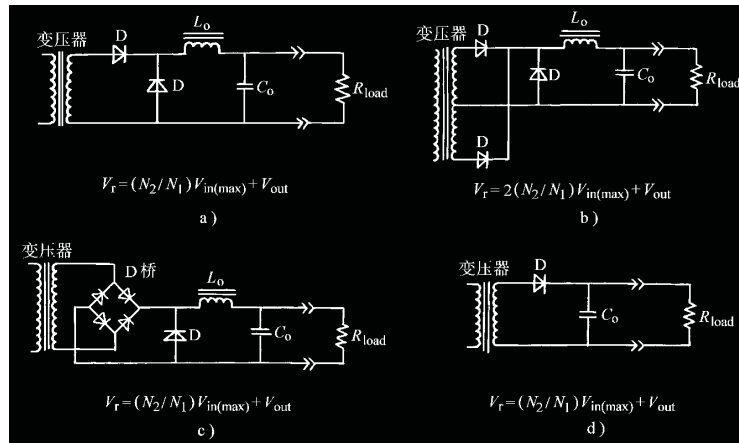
变压器
D
$L_o$
D
$C_o$
$R_{load}$
$V_r=(N_2/N_1)V_{in(max)}+V_{out}$
a)

变压器
D
$L_o$
D
$C_o$
$R_{load}$
D
$V_r=2(N_2/N_1)V_{in(max)}+V_{out}$
b)

变压器
D 桥
$L_o$
D
$C_o$
$R_{load}$
$V_r=(N_2/N_1)V_{in(max)}+V_{out}$
c)

变压器
D
$C_o$
$R_{load}$
$V_r=(N_2/N_1)V_{in(max)}+V_{out}$
d)